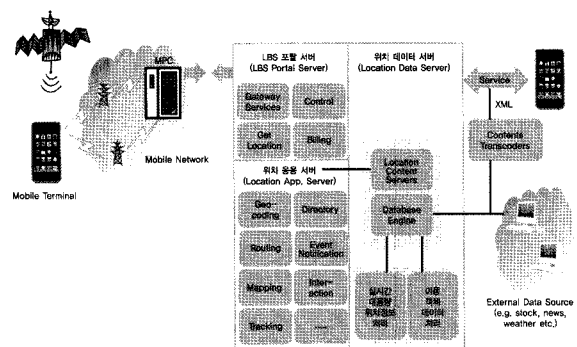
MPC

Mobile Network

Mobile Terminal

LBS 포탈 서버
(LBS Portal Server)

Gateway Services

Control

Get Location

Billing

위치 데이터 서버
(Location Data Server)

Service

XML

Contents Transcoders

위치 응용 서버
(Location App. Server)

Geo-coding

Directory

Routing

Event Notification

Mapping

Inter-action

Tracking

.....

Location Content Servers

Database Engine

실시간 대용량 위치정보 처리

이동 객체 데이터 처리

External Data Source
(e.g. stock, news, weather etc.)